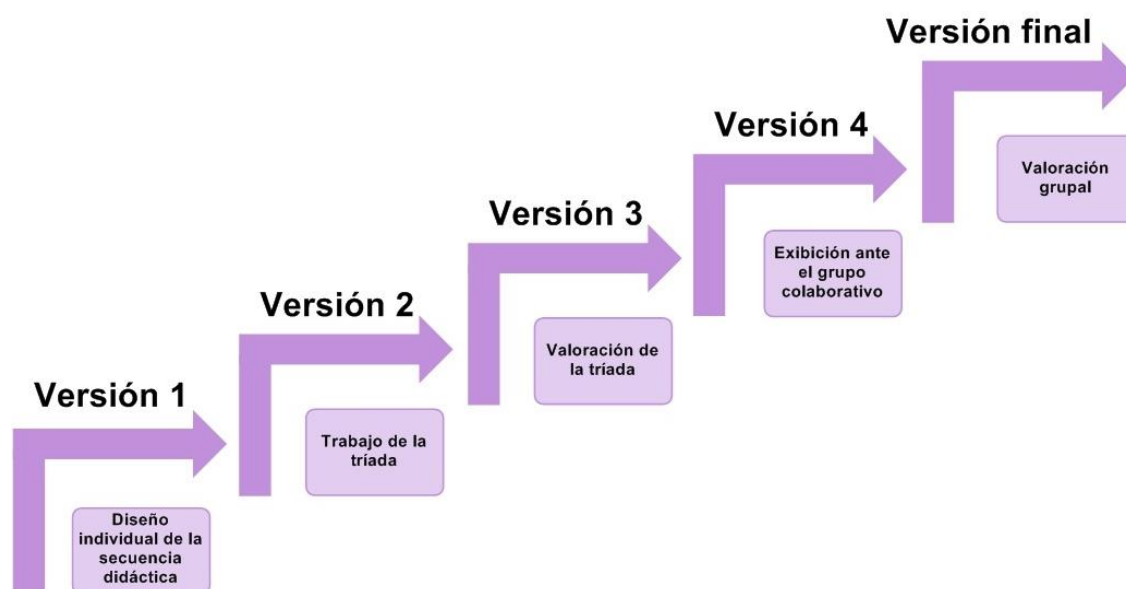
Versión 1

Diseño individual de la secuencia didáctica

Versión 2

Trabajo de la tríada

Versión 3

Valoración de la tríada

Versión 4

Exibición ante el grupo colaborativo

Versión final

Valoración grupal